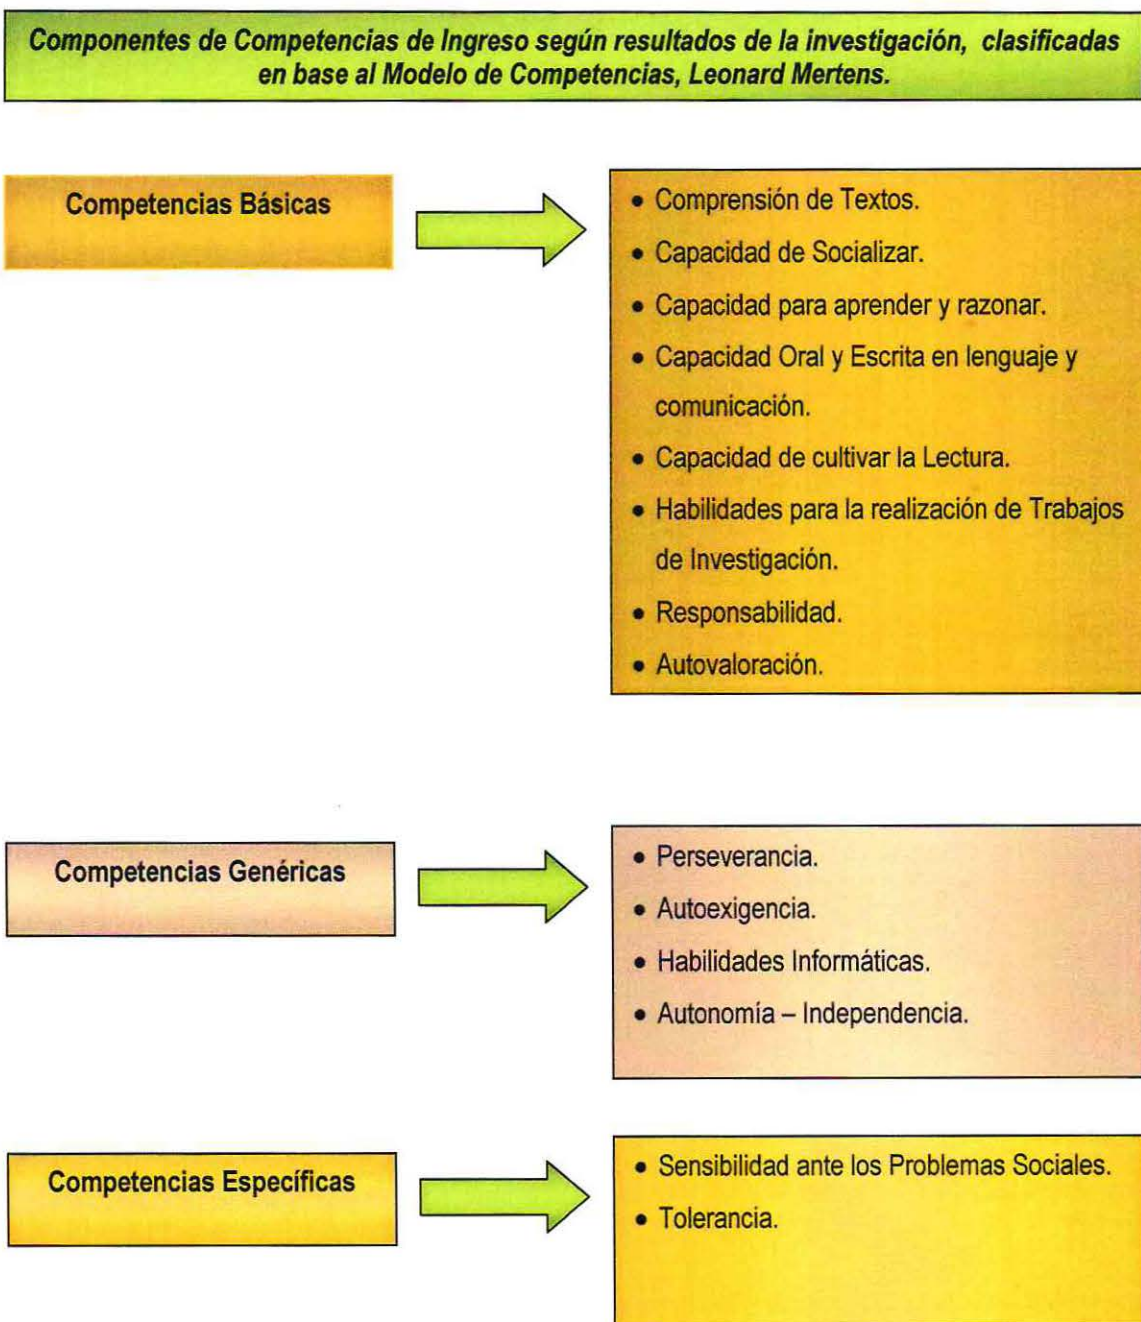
Componentes de Competencias de Ingreso según resultados de la investigación, clasificadas en base al Modelo de Competencias, Leonard Mertens.

Competencias Básicas

- Comprensión de Textos.
- Capacidad de Socializar.
- Capacidad para aprender y razonar.
- Capacidad Oral y Escrita en lenguaje y comunicación.
- Capacidad de cultivar la Lectura.
- Habilidades para la realización de Trabajos de Investigación.
- Responsabilidad.
- Autovaloración.

Competencias Genéricas

- Perseverancia.
- Autoexigencia.
- Habilidades Informáticas.
- Autonomía – Independencia.

Competencias Específicas

- Sensibilidad ante los Problemas Sociales.
- Tolerancia.